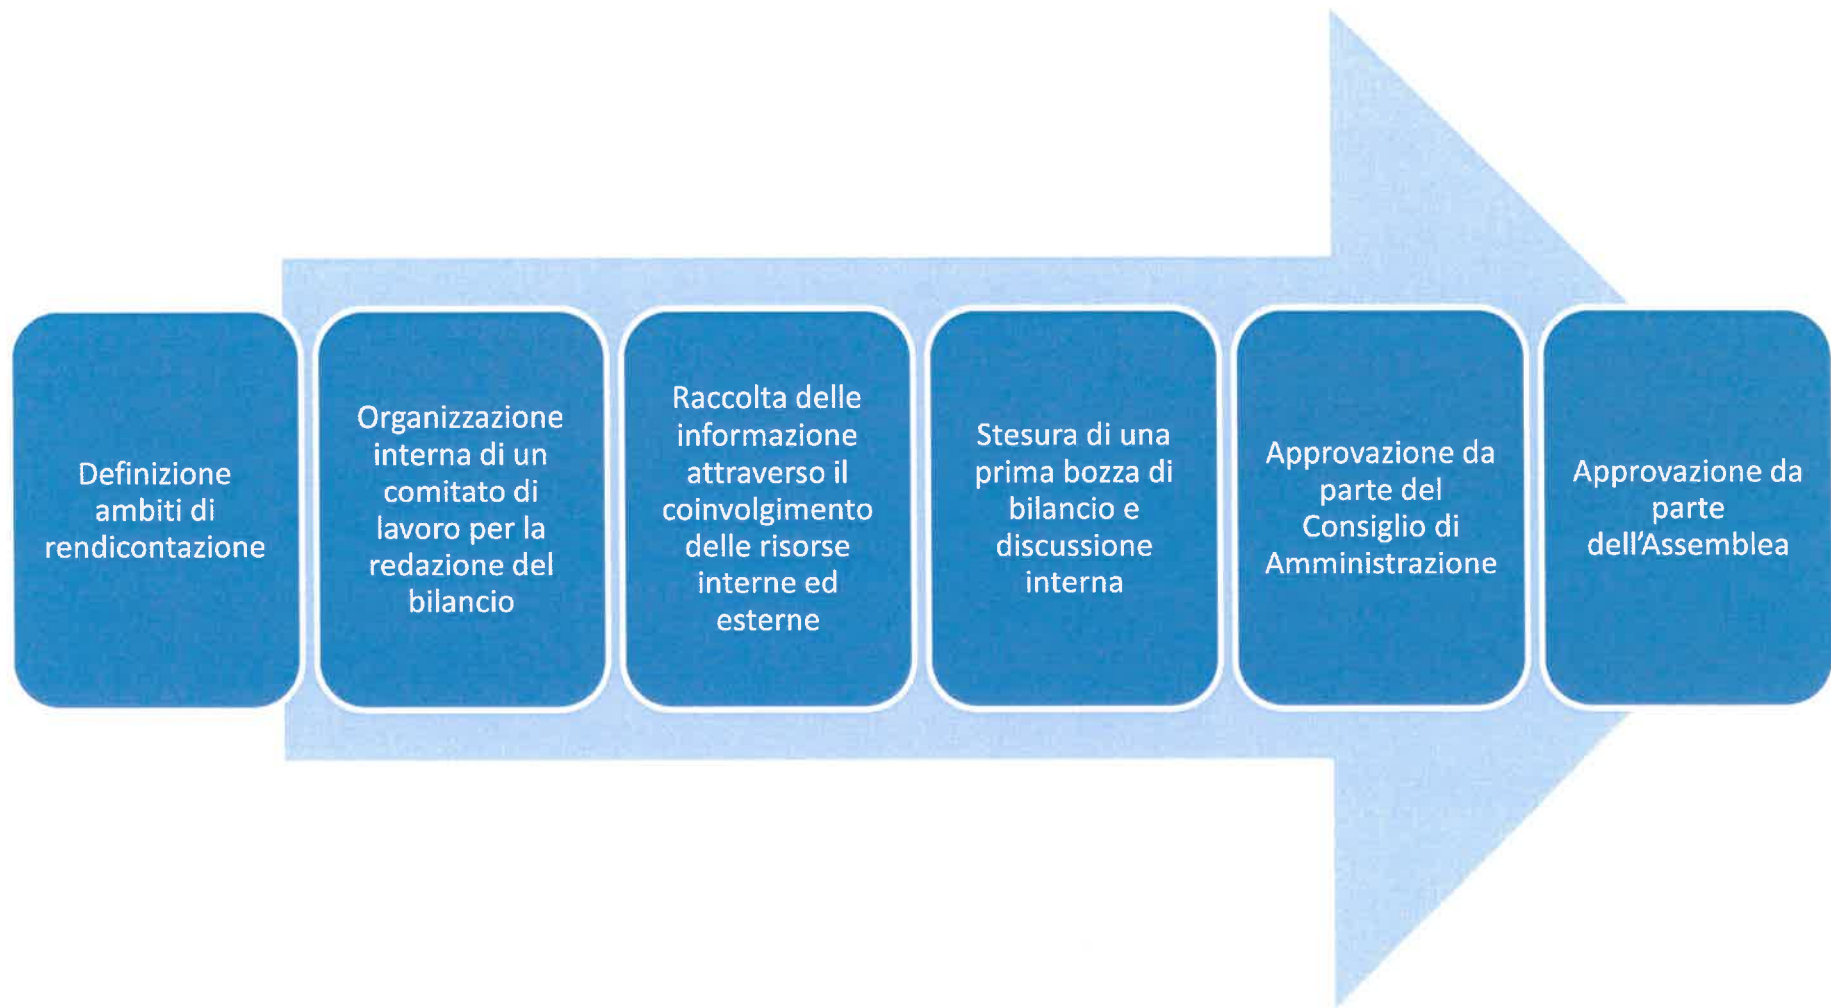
Definizione ambiti di rendicontazione

Organizzazione interna di un comitato di lavoro per la redazione del bilancio

Raccolta delle informazione attraverso il coinvolgimento delle risorse interne ed esterne

Stesura di una prima bozza di bilancio e discussione interna

Approvazione da parte del Consiglio di Amministrazione

Approvazione da parte dell'Assemblea